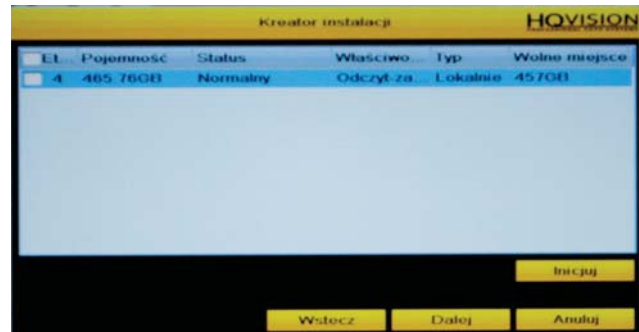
Kreator instalacji

HQVISION

| El... | Pojemność | Status | Właściwo... | Typ | Wolne miejsce |
|---|---|---|---|---|---|
| 4 | 465.76GB | Normalny | Odczyt-za... | Lokalnie | 457GB |

Inicjuj

Wstecz Dalej Anuluj